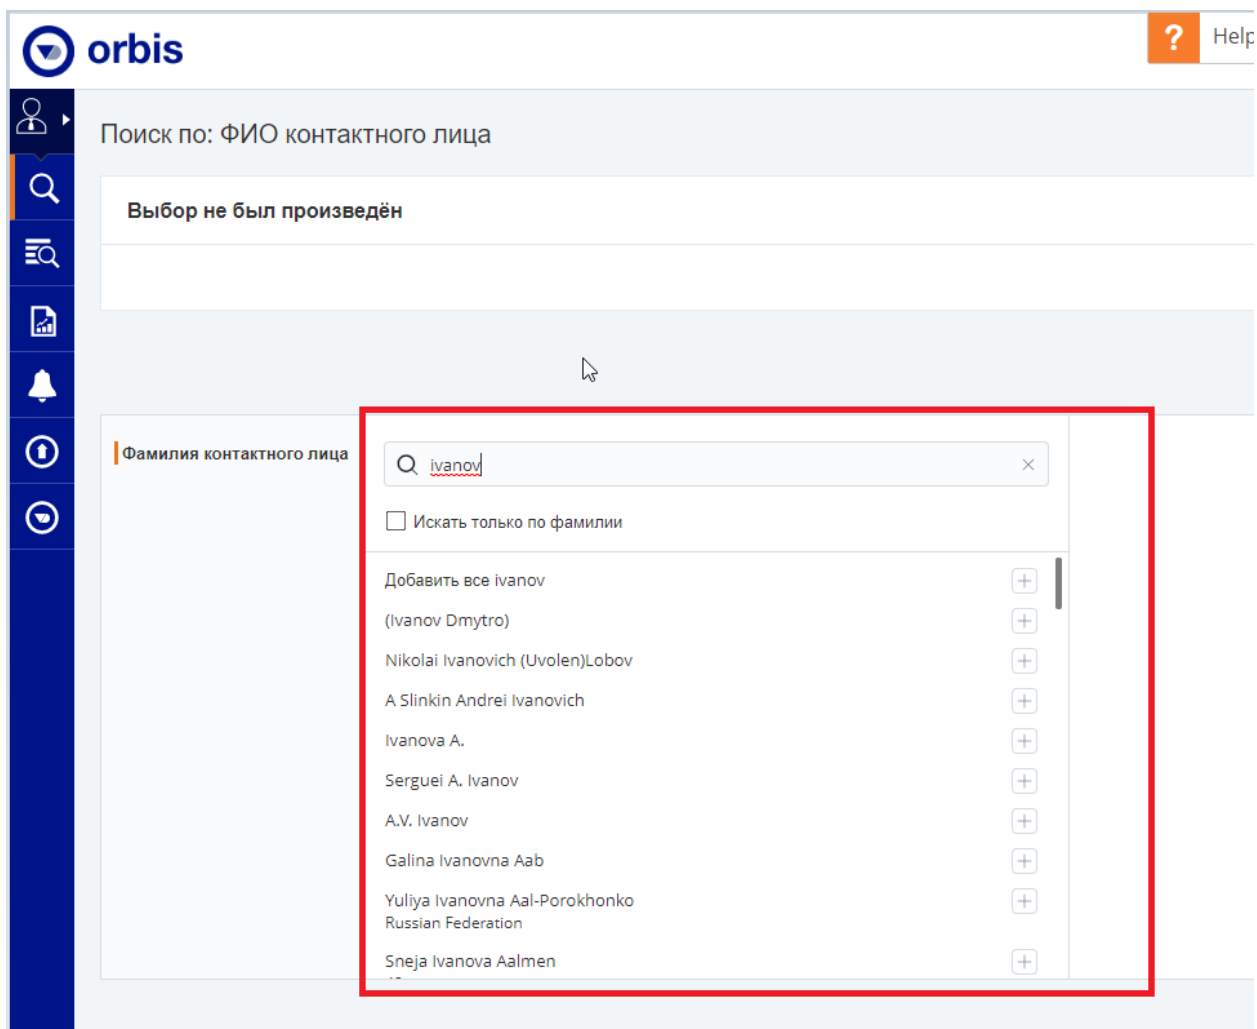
orbis

?

Help

Поиск по: ФИО контактного лица

Выбор не был произведён

Фамилия контактного лица

ivanov

Искать только по фамилии

Добавить все ivanov

(Ivanov Dmytro)

Nikolai Ivanovich (Uvolen)Lobov

A Slinkin Andrei Ivanovich

Ivanova A.

Serguei A. Ivanov

A.V. Ivanov

Galina Ivanovna Aab

Yuliya Ivanovna Aal-Porokhonko
Russian Federation

Sneja Ivanova Aalmen
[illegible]